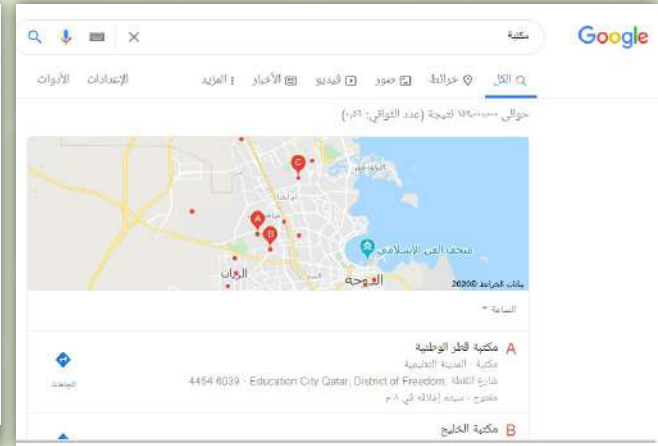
Google
مكتبة

الكل
خرائط
صور
فيديو
الأخبار
المزيد
الإعدادات
الأدوات

حوالي ١٧٩٠٠٠٠٠ نتيجة (عدد الثواني: ٠٫٥٦)

الريان
الدوحة
متحف الفن الإسلامي
بيانات الخرائط ©2020

الساعة

A مكتبة قطر الوطنية
مكتبة · المدينة التعليمية
شارع الثقافة · 4454 6039 · Education City Qatar, District of Freedom
مفتوح · سيتم إغلاقه في ٨ م

الاتجاهات

B مكتبة الخليج